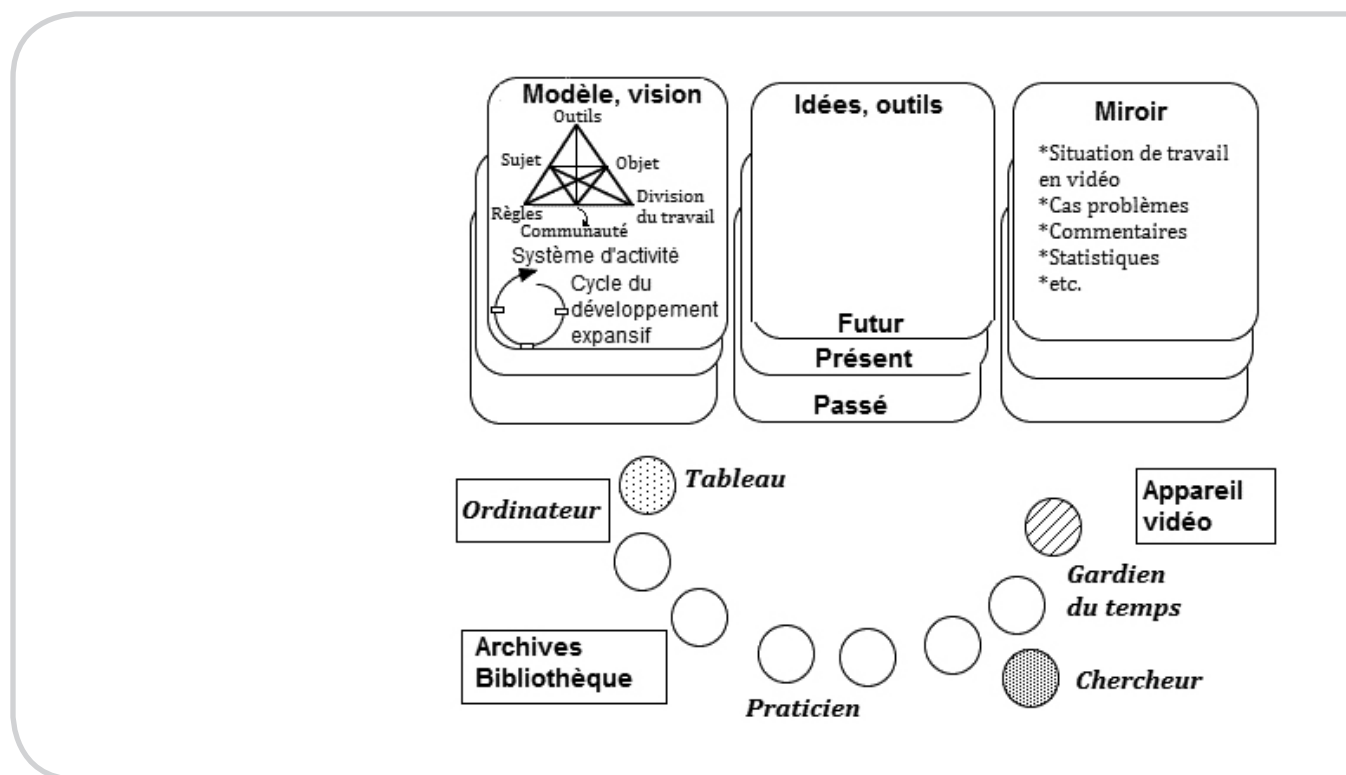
Modèle, vision
Outils
Sujet
Objet
Règles
Communauté
Division du travail
Système d'activité
Cycle du développement expansif

Idées, outils
Futur
Présent
Passé

Miroir
*Situation de travail en vidéo
*Cas problèmes
*Commentaires
*Statistiques
*etc.

Tableau
Ordinateur
Appareil vidéo
Gardien du temps
Archives Bibliothèque
Chercheur
Praticien